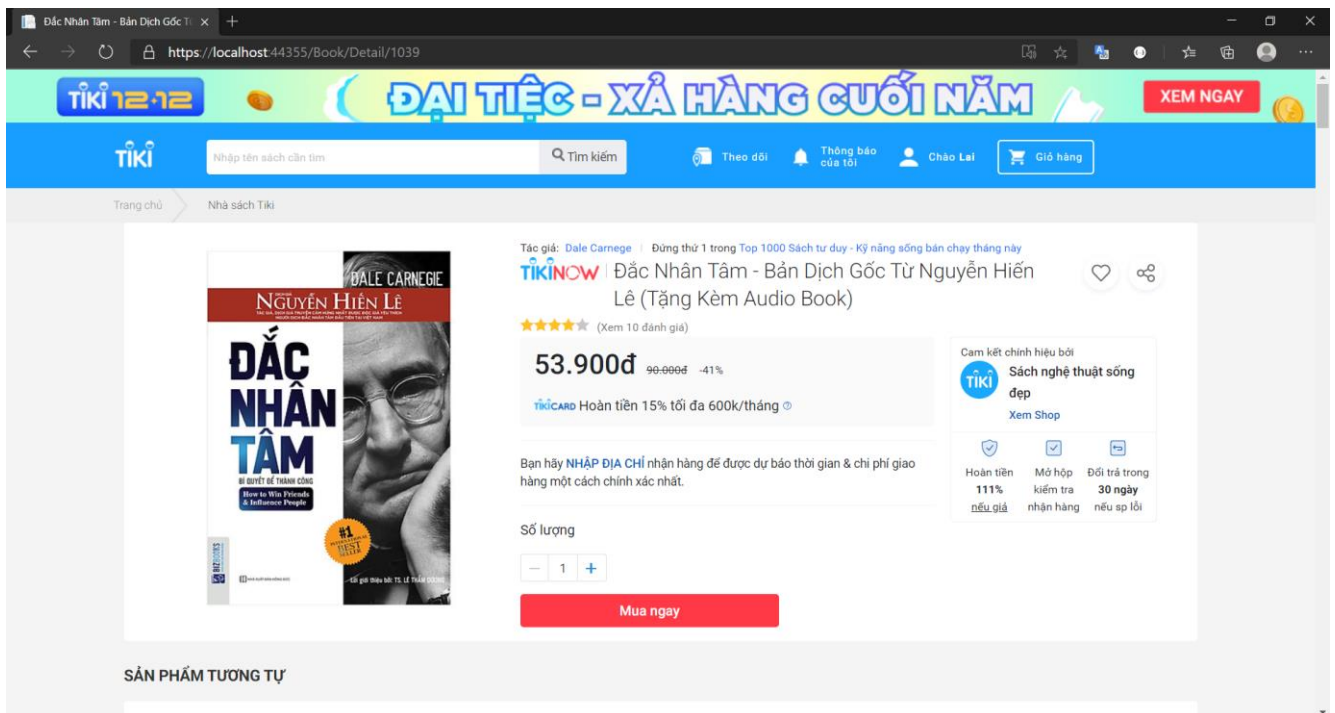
Đắc Nhân Tâm - Bản Dịch Gốc T

https://localhost:44355/Book/Detail/1039

TIKI 12.12 ĐẠI TIỆC - XẢ HÀNG CUỐI NĂM XEM NGAY

TIKI

Nhập tên sách cần tìm

Tìm kiếm

Theo dõi

Thông báo của tôi

Chào Lai

Giỏ hàng

Trang chủ

Nhà sách Tiki

DALE CARNEGIE

NGUYỄN HIẾN LÊ

ĐẮC NHÂN TÂM

BÍ QUYẾT ĐỂ THÀNH CÔNG

How to Win Friends & Influence People

#1 BEST SELLER

Lời giới thiệu bởi: TS. LÊ THẨM DƯƠNG

Tác giả: Dale Carnege | Đứng thứ 1 trong Top 1000 Sách tư duy - Kỹ năng sống bán chạy tháng này

TIKINOW | Đắc Nhân Tâm - Bản Dịch Gốc Từ Nguyễn Hiến Lê (Tặng Kèm Audio Book)

(Xem 10 đánh giá)

53.900đ 90.000đ -41%

TIKICARD Hoàn tiền 15% tối đa 600k/tháng

Bạn hãy NHẬP ĐỊA CHỈ nhận hàng để được dự báo thời gian & chi phí giao hàng một cách chính xác nhất.

Số lượng

1

Mua ngay

Cam kết chính hiệu bởi

TIKI

Sách nghệ thuật sống đẹp

Xem Shop

Hoàn tiền 111% nếu giả

Mở hộp kiểm tra nhận hàng

Đổi trả trong 30 ngày nếu sp lỗi

SẢN PHẨM TƯƠNG TỰ